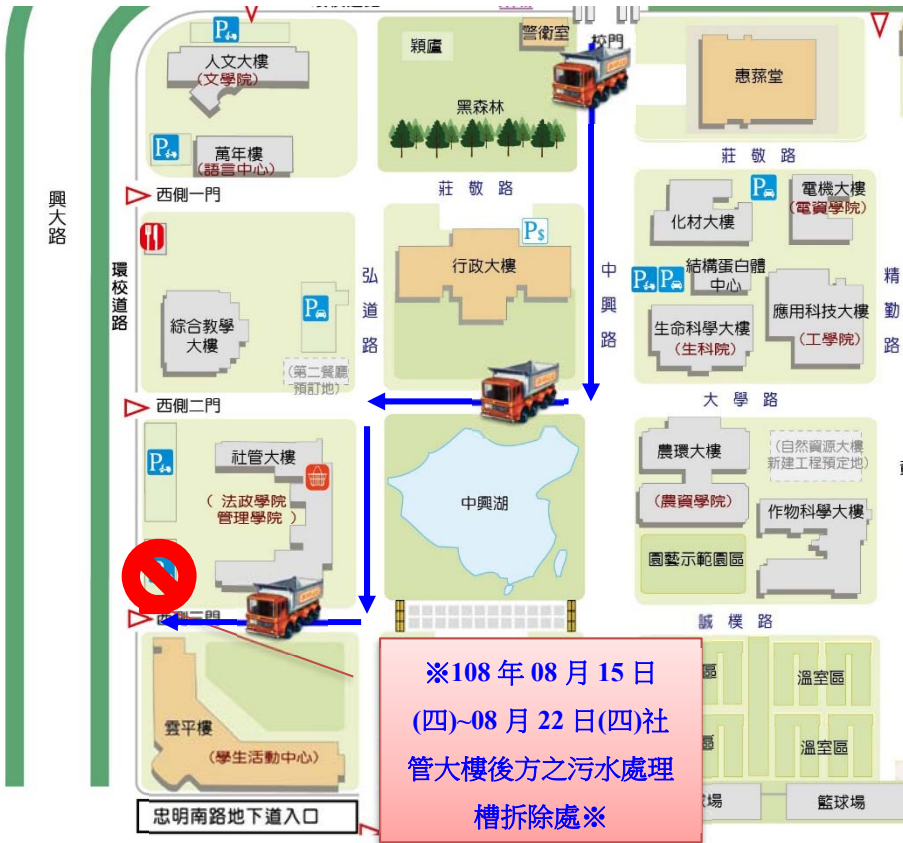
人文大樓
(文學院)
萬年樓
(語言中心)
穎廬
警衛室
校門
黑森林
惠蓀堂
莊敬路
興大路
西側一門
環校道路
綜合教學大樓
(第二餐廳預訂地)
莊敬路
弘道路
行政大樓
中興路
化材大樓
電機大樓
(電資學院)
結構蛋白體中心
生命科學大樓
(生科院)
應用科技大樓
(工學院)
精勤路
大學路
西側二門
社管大樓
(法政學院
管理學院)
中興湖
農環大樓
(農資學院)
(自然資源大樓新建工程預定地)
作物科學大樓
園藝示範園區
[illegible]門
誠樸路
雲平樓
(學生活動中心)
區
區
溫室區
溫室區
球場
籃球場
忠明南路地下道入口
※108 年 08 月 15 日(四)~08 月 22 日(四)社管大樓後方之污水處理槽拆除處※